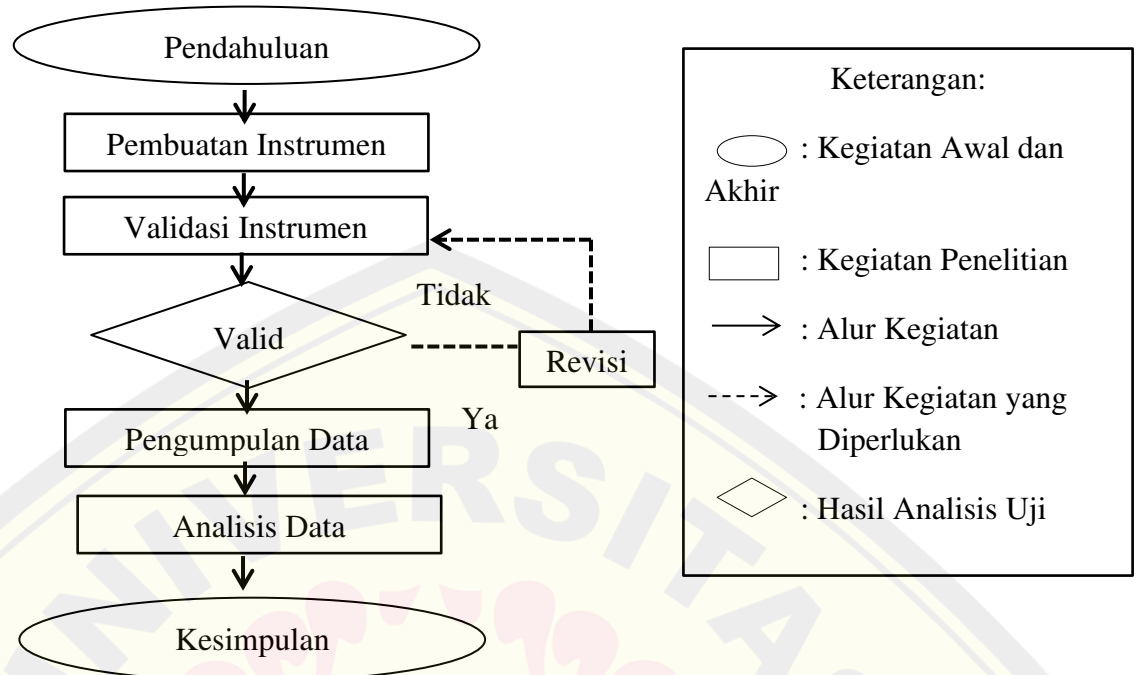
Pendahuluan

Pembuatan Instrumen

Validasi Instrumen

Tidak

Valid

Revisi

Ya

Pengumpulan Data

Analisis Data

Kesimpulan

Keterangan:

: Kegiatan Awal dan Akhir

: Kegiatan Penelitian

: Alur Kegiatan

: Alur Kegiatan yang Diperlukan

: Hasil Analisis Uji